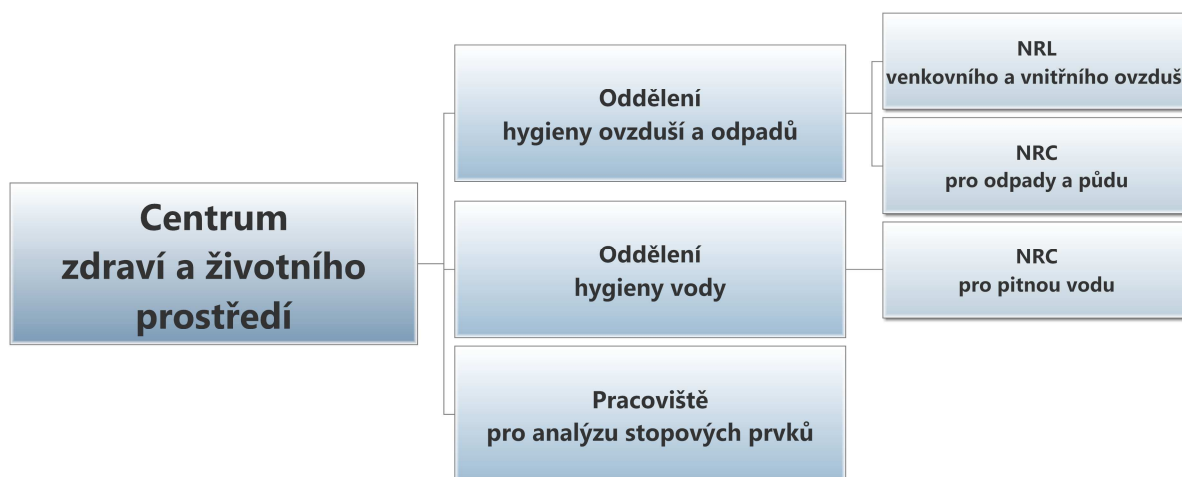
Centrum zdraví a životního prostředí

Oddělení hygieny ovzduší a odpadů

NRL venkovního a vnitřního ovzduš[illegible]

NRC pro odpady a půdu

Oddělení hygieny vody

NRC pro pitnou vodu

Pracoviště pro analýzu stopových prvků